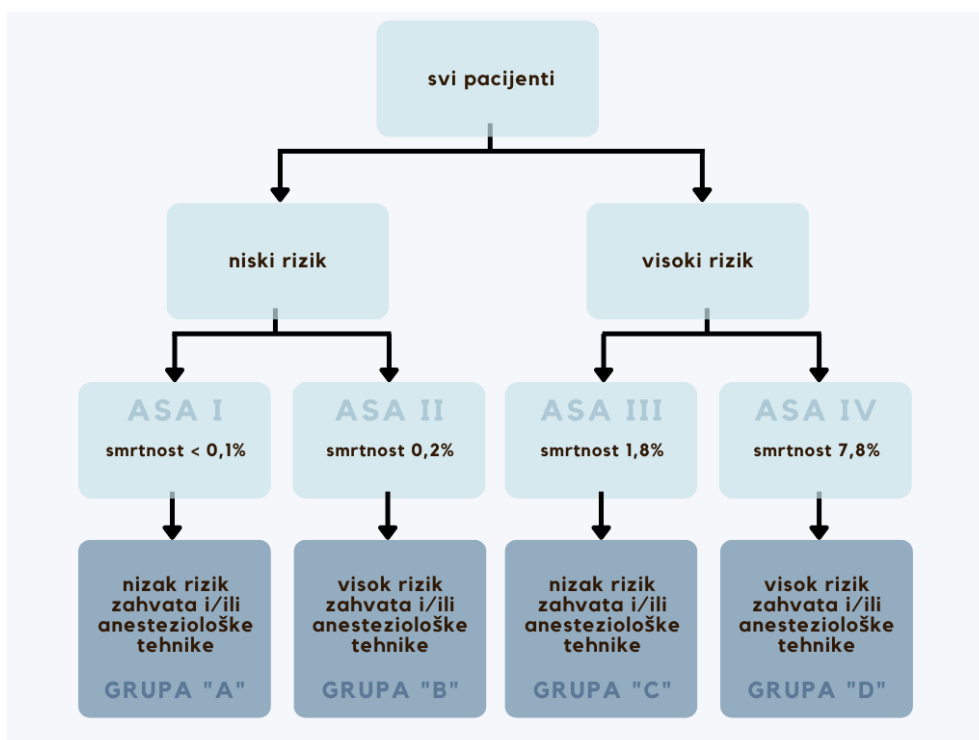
svi pacijenti

niski rizik

visoki rizik

ASA I
smrtnost < 0,1%

ASA II
smrtnost 0,2%

ASA III
smrtnost 1,8%

ASA IV
smrtnost 7,8%

nizak rizik zahvata i/ili anesteziološke tehnike
GRUPA "A"

visok rizik zahvata i/ili anesteziološke tehnike
GRUPA "B"

nizak rizik zahvata i/ili anesteziološke tehnike
GRUPA "C"

visok rizik zahvata i/ili anesteziološke tehnike
GRUPA "D"